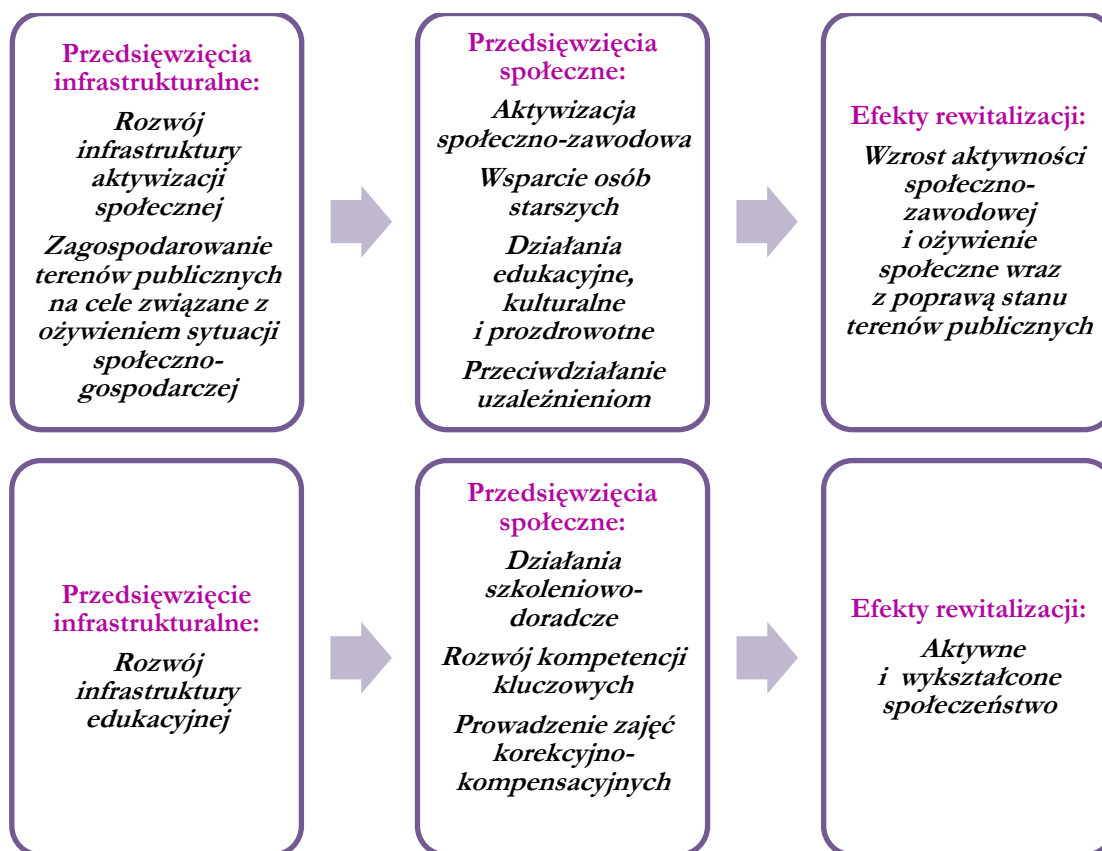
Przedsięwzięcia infrastrukturalne:

Rozwój infrastruktury aktywizacji społecznej

Zagospodarowanie terenów publicznych na cele związane z ożywieniem sytuacji społeczno-gospodarczej

Przedsięwzięcia społeczne:

Aktywizacja społeczno-zawodowa

Wsparcie osób starszych

Działania edukacyjne, kulturalne i prozdrowotne

Przeciwdziałanie uzależnieniom

Efekty rewitalizacji:

Wzrost aktywności społeczno-zawodowej i ożywienie społeczne wraz z poprawą stanu terenów publicznych

Przedsięwzięcie infrastrukturalne:

Rozwój infrastruktury edukacyjnej

Przedsięwzięcia społeczne:

Działania szkoleniowo-doradcze

Rozwój kompetencji kluczowych

Prowadzenie zajęć korekcyjno-kompensacyjnych

Efekty rewitalizacji:

Aktywne i wykształcone społeczeństwo